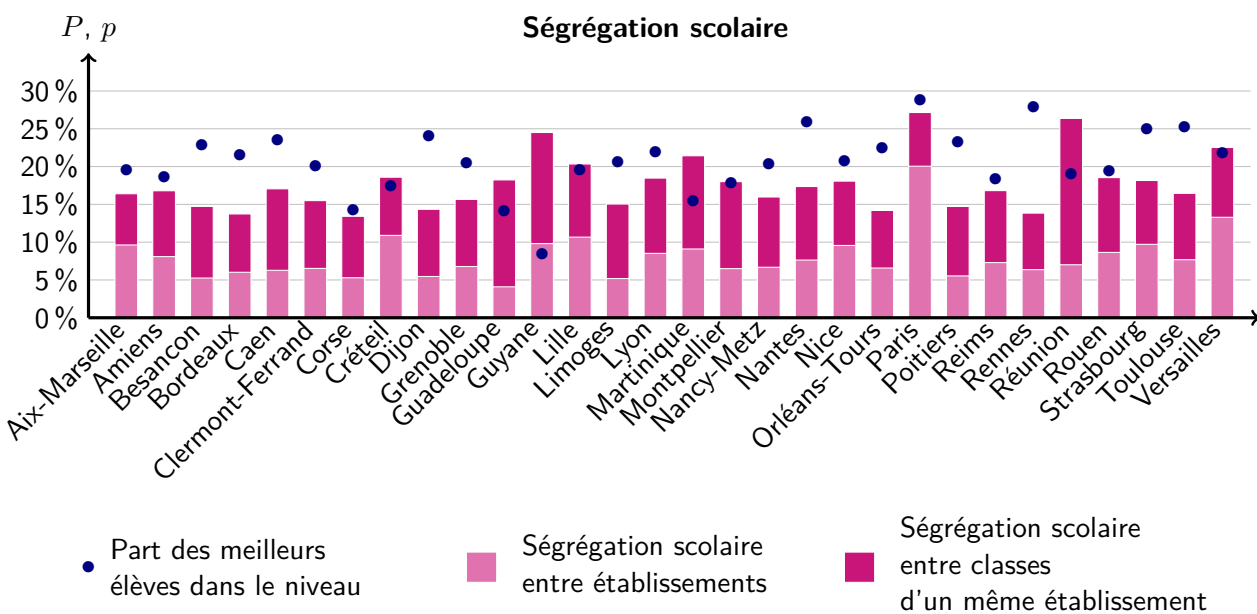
$P$, $p$

Ségrégation scolaire

30 %
25 %
20 %
15 %
10 %
5 %
0 %

Aix-Marseille
Amiens
Besancon
Bordeaux
Caen
Clermont-Ferrand
Corse
Créteil
Dijon
Grenoble
Guadeloupe
Guyane
Lille
Limoges
Lyon
Martinique
Montpellier
Nancy-Metz
Nantes
Nice
Orléans-Tours
Paris
Poitiers
Reims
Rennes
Réunion
Rouen
Strasbourg
Toulouse
Versailles

Part des meilleurs élèves dans le niveau

Ségrégation scolaire entre établissements

Ségrégation scolaire entre classes d'un même établissement